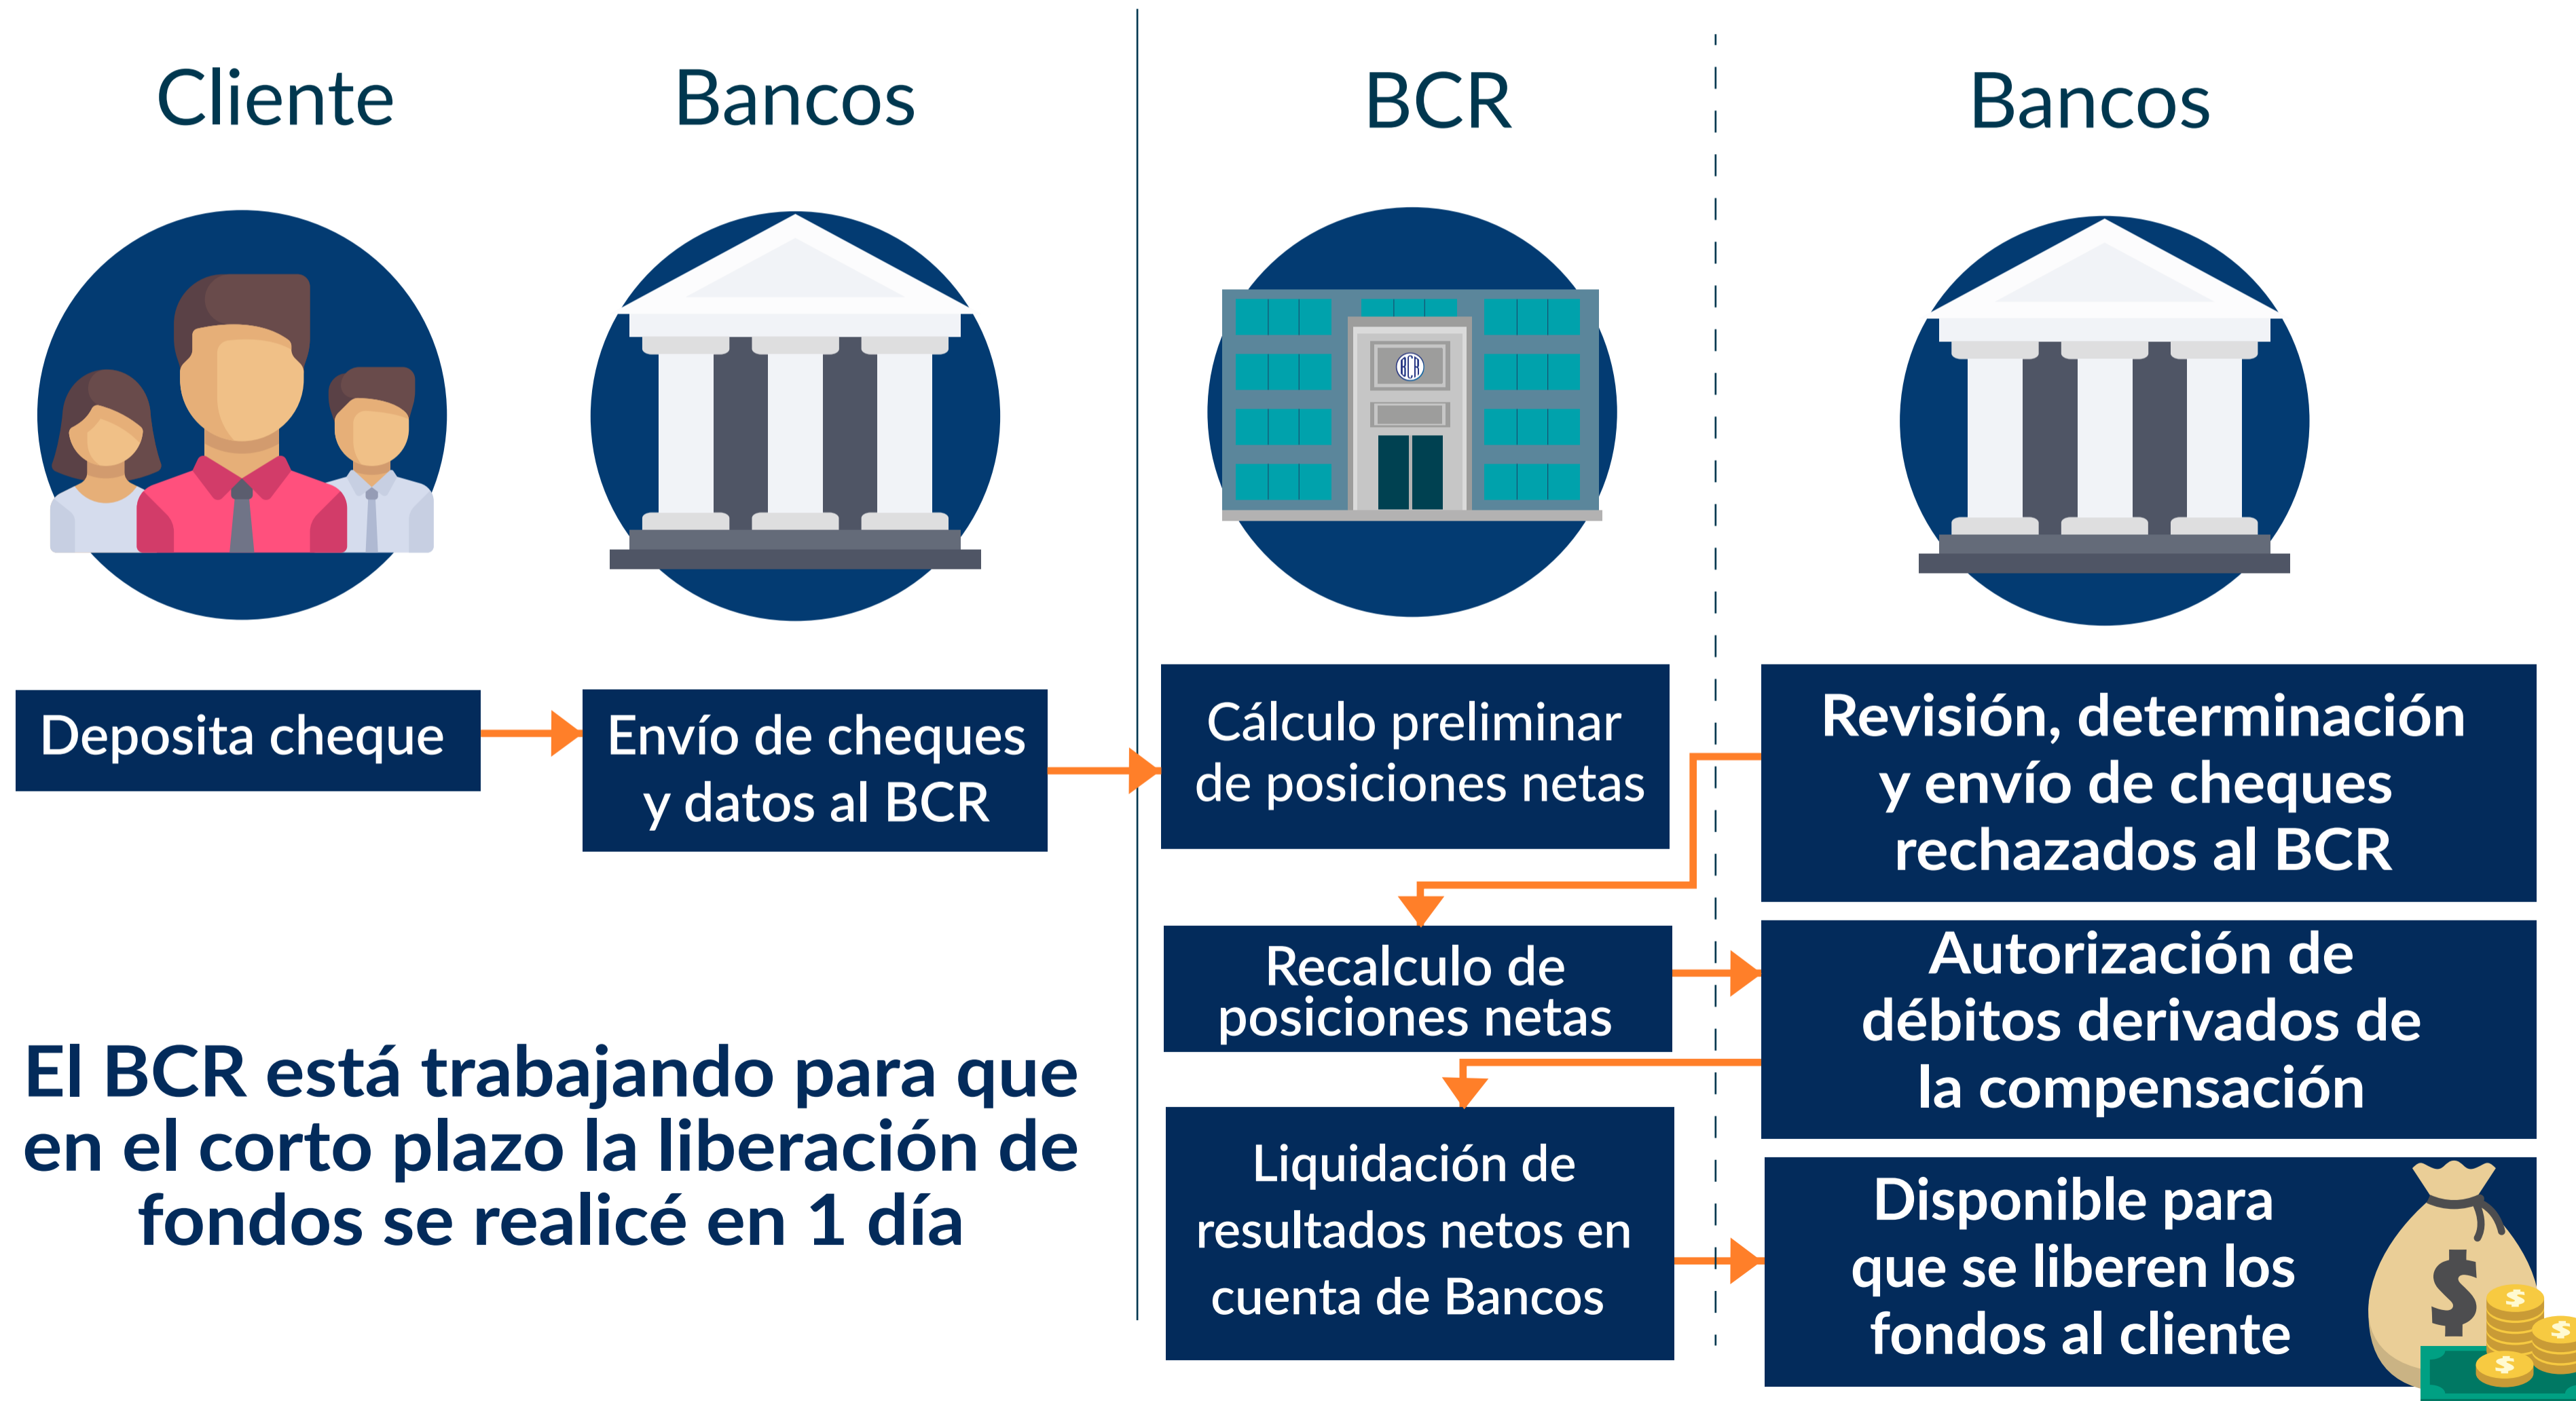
Cliente

Bancos

BCR

Bancos

BCR

Deposita cheque

Envío de cheques y datos al BCR

Cálculo preliminar de posiciones netas

Revisión, determinación y envío de cheques rechazados al BCR

Recalculo de posiciones netas

Autorización de débitos derivados de la compensación

Liquidación de resultados netos en cuenta de Bancos

Disponible para que se liberen los fondos al cliente

El BCR está trabajando para que en el corto plazo la liberación de fondos se realicé en 1 día